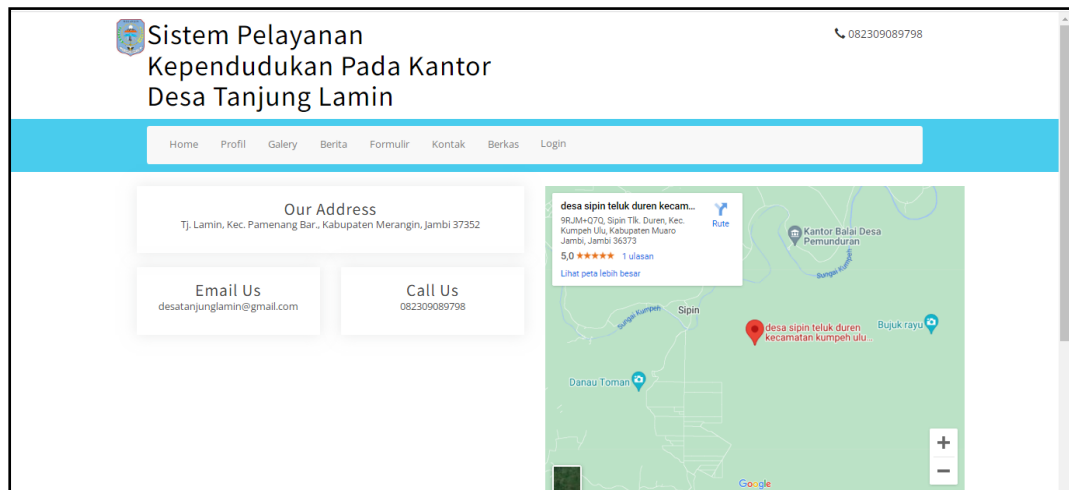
Sistem Pelayanan Kependudukan Pada Kantor Desa Tanjung Lamin

082309089798

Home Profil Galery Berita Formulir Kontak Berkas Login

Our Address
Tj. Lamin, Kec. Pamenang Bar., Kabupaten Merangin, Jambi 37352

Email Us
desatanjunglamin@gmail.com

Call Us
082309089798

desa sipin teluk duren kecam...
9RJM+Q7Q, Sipin Tlk. Duren, Kec. Kumpeh Ulu, Kabupaten Muaro Jambi, Jambi 36373
Rute
5,0 ★★★★★ 1 ulasan
Lihat peta lebih besar

Kantor Balai Desa Pemunduran
Sungai Kumpeh
Sungai Kumpeh
Sipin
desa sipin teluk duren kecamatan kumpeh ulu...
Bujuk rayu
Danau Toman
Google
+
−